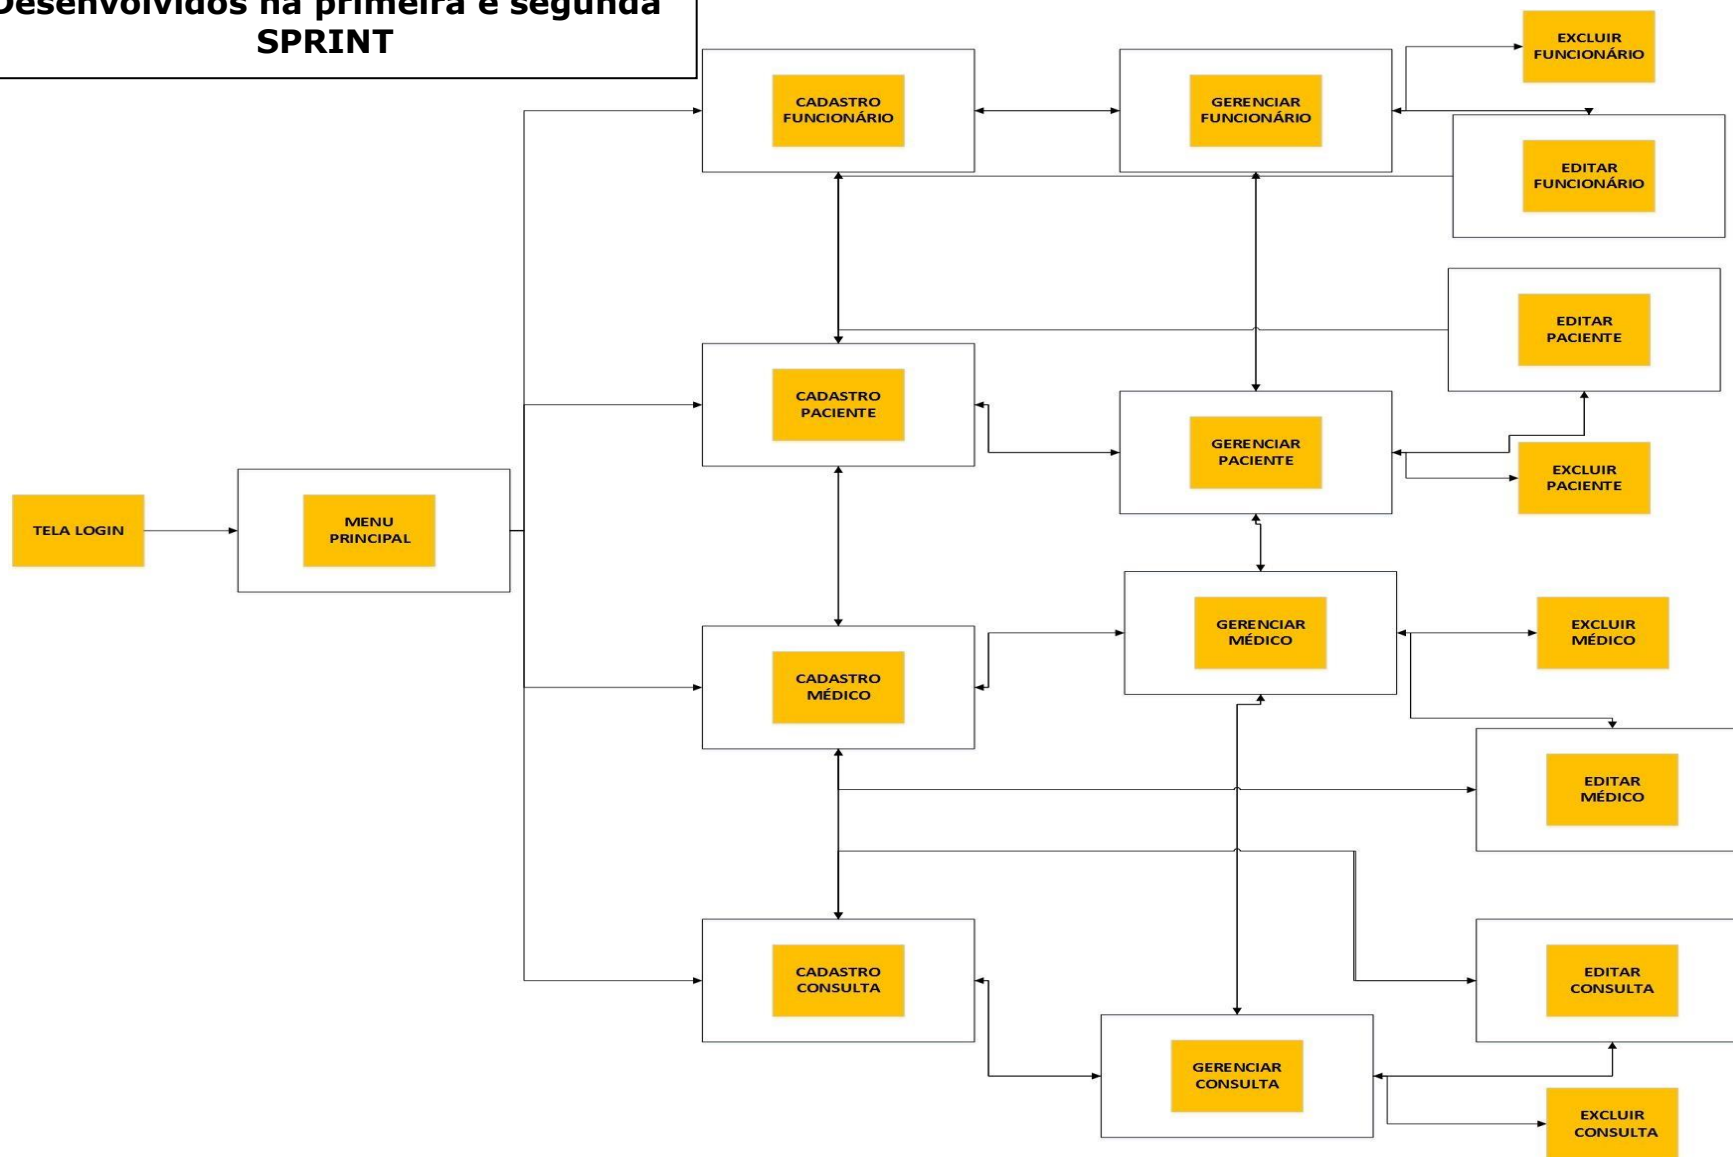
Desenvolvidos na primeira e segunda SPRINT

EXCLUIR FUNCIONÁRIO

CADASTRO FUNCIONÁRIO

GERENCIAR FUNCIONÁRIO

EDITAR FUNCIONÁRIO

EDITAR PACIENTE

CADASTRO PACIENTE

GERENCIAR PACIENTE

EXCLUIR PACIENTE

TELA LOGIN

MENU PRINCIPAL

GERENCIAR MÉDICO

EXCLUIR MÉDICO

CADASTRO MÉDICO

EDITAR MÉDICO

CADASTRO CONSULTA

EDITAR CONSULTA

GERENCIAR CONSULTA

EXCLUIR CONSULTA